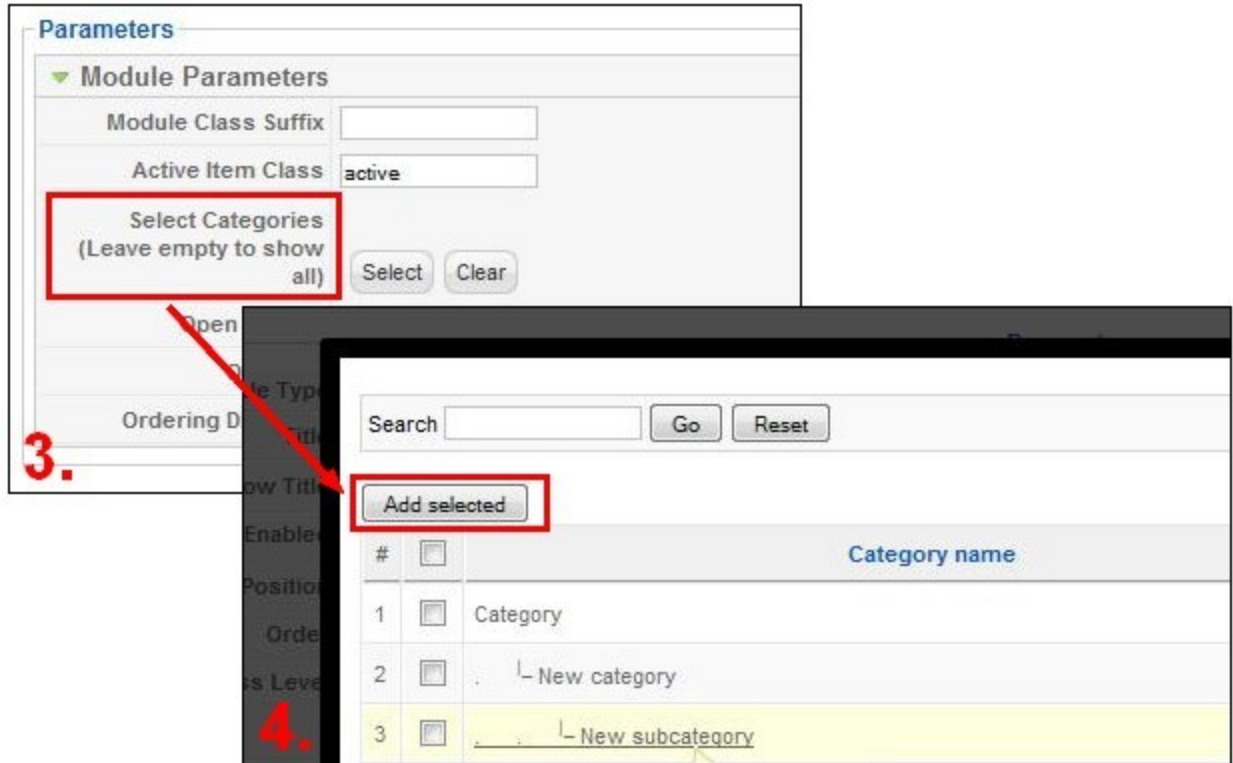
Parameters

Module Parameters

Module Class Suffix

Active Item Class active

Select Categories (Leave empty to show all) Select Clear

Open

O

Ordering D

3.

le Typ

Title

ow Title

Enable

Position

Orde

s Leve

4.

Search Go Reset

Add selected

| # | | Category name |
|---|---|---|
| 1 | | Category |
| 2 | | . └ New category |
| 3 | | . . └ New subcategory |